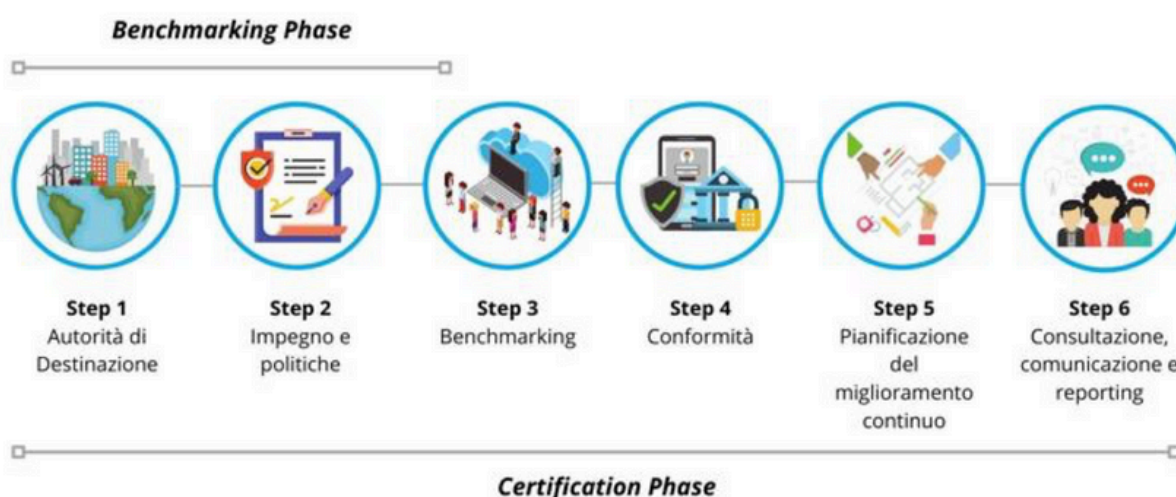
Benchmarking Phase

Step 1
Autorità di Destinazione

Step 2
Impegno e politiche

Step 3
Benchmarking

Step 4
Conformità

Step 5
Pianificazione del miglioramento continuo

Step 6
Consultazione, comunicazione e reporting

Certification Phase